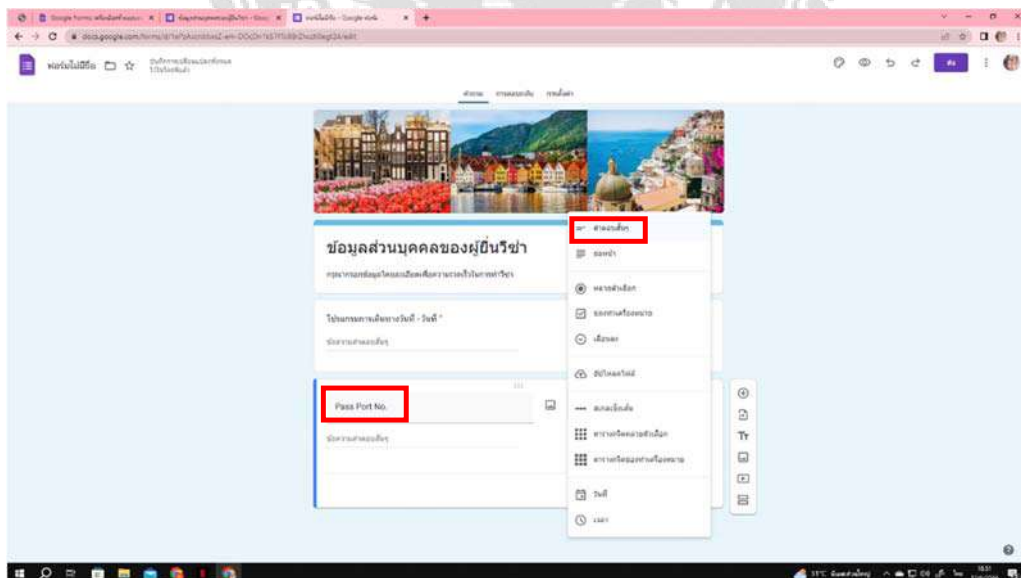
ข้อมูลส่วนบุคคลของผู้ยื่นวีซ่า

Pass Port No.

คำตอบสั้นๆ

ย่อหน้า

หลายตัวเลือก

ช่องทำเครื่องหมาย

เลื่อนลง

อัปโหลดไฟล์

สเกลเชิงเส้น

ตารางกริดหลายตัวเลือก

ตารางกริดของช่องทำเครื่องหมาย

วันที่

เวลา

ฟอร์มไม่มีชื่อ

docs.google.com/forms/

ส่ง

คำถาม

การตอบกลับ

การตั้งค่า

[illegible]